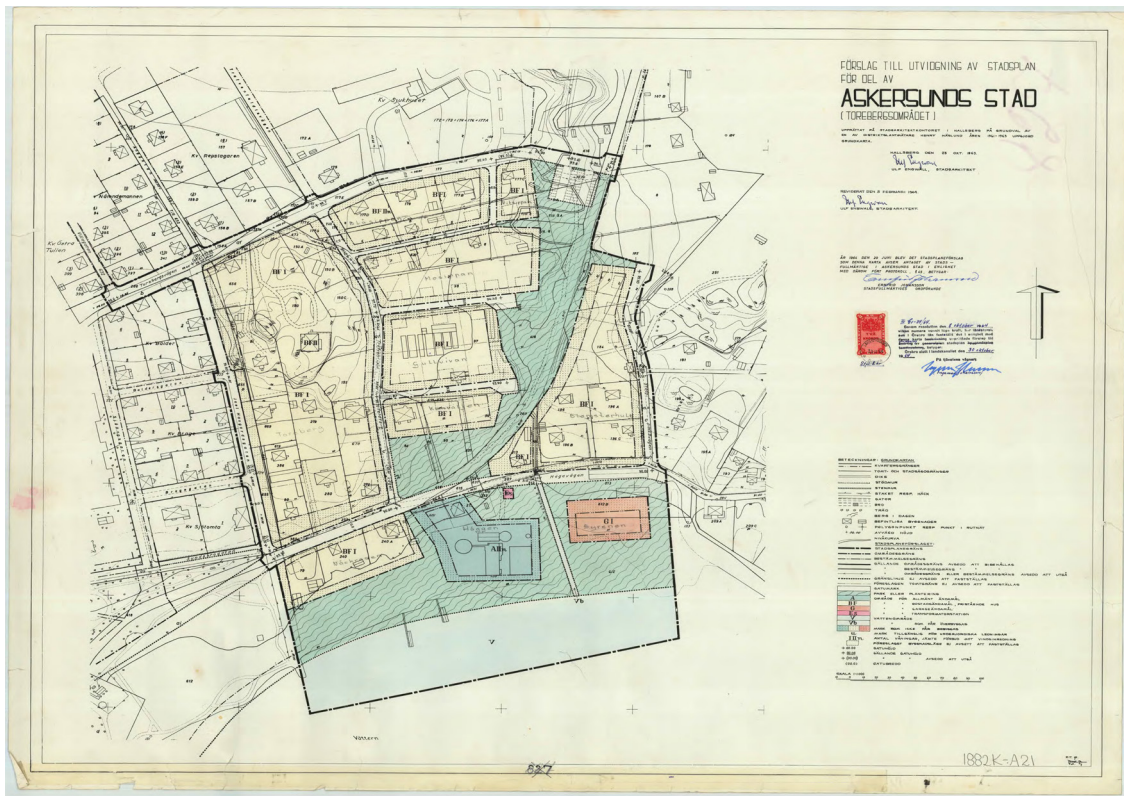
FÖRSLAG TILL UTVIDGNING AV STADSPLAN FÖR DEL AV

ASKERSUNDS STAD

( TORESBERGSOMRÅDET )

UPPRÄTTAT Å STADSARKITEKTKONTORET I HALLSBERG PÅ GRUNDVAL AV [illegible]

HALLSBERG DEN 22 OKT. 1963

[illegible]

ULF ENGWALL, STADSARKITEKT

REVIDERAT DEN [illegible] 1964

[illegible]

ULF ENGWALL, STADSARKITEKT

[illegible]

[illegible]

BETECKNINGAR: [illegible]

SKALA 1:1000

Kv Stickspåret

Kv Repslagaren

Kv Nämndemannen

Kv Östra Tullen

Kv Mölner

Kv Bönge

Kv Sjötomta

BF I

BF II

BF III

A II

G I

Vättern

Kv Solliden

827

1882K-A21